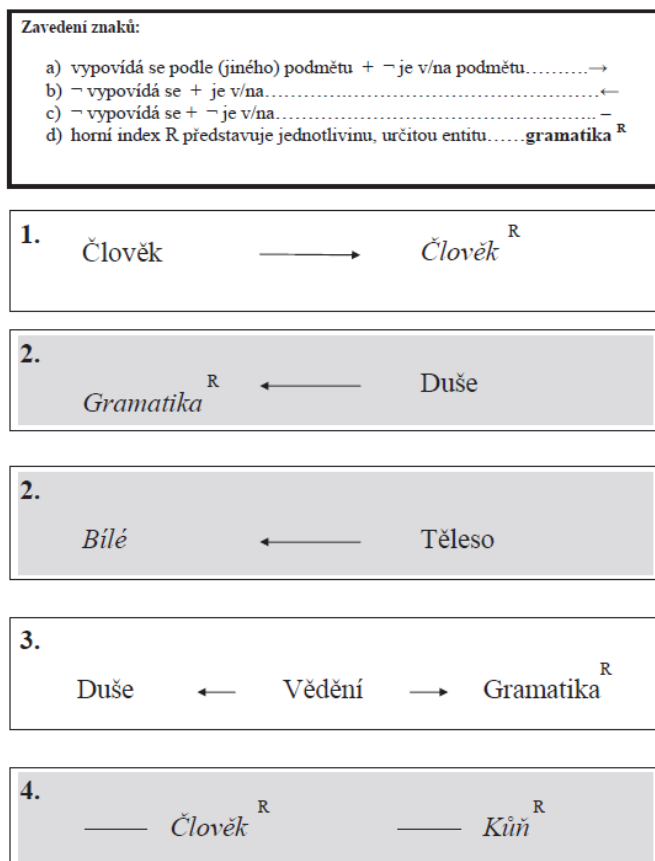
Zavedení znaků:

a) vypovídá se podle (jiného) podmětu + ¬ je v/na podmětu……….→
b) ¬ vypovídá se + je v/na……………………………………………←
c) ¬ vypovídá se + ¬ je v/na…………………………………………… –
d) horní index R představuje jednotlivinu, určitou entitu……**gramatika** $^{R}$

1. Člověk ⟶ *Člověk* $^{R}$

2. *Gramatika* $^{R}$ ⟵ Duše

2. *Bílé* ⟵ Těleso

3. Duše ⟵ Vědění ⟶ Gramatika $^{R}$

4. —— *Člověk* $^{R}$ —— *Kůň* $^{R}$